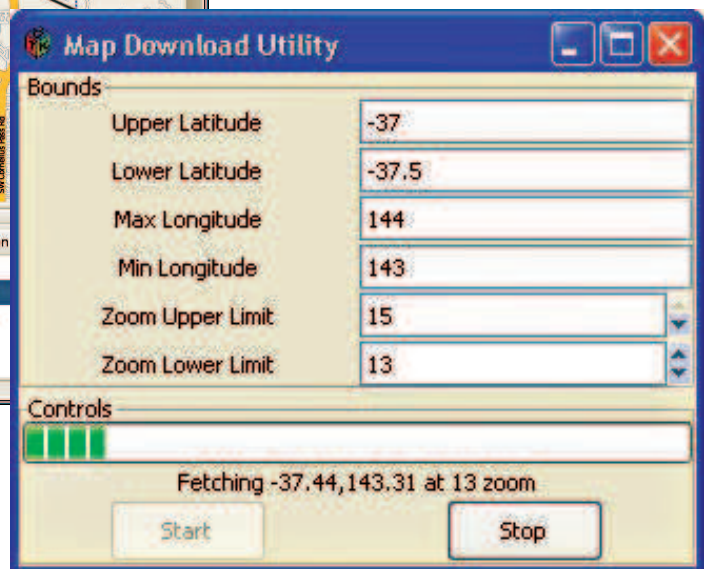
Map Download Utility

Bounds

Upper Latitude -37

Lower Latitude -37.5

Max Longitude 144

Min Longitude 143

Zoom Upper Limit 15

Zoom Lower Limit 13

Controls

Fetching -37.44,143.31 at 13 zoom

Start

Stop